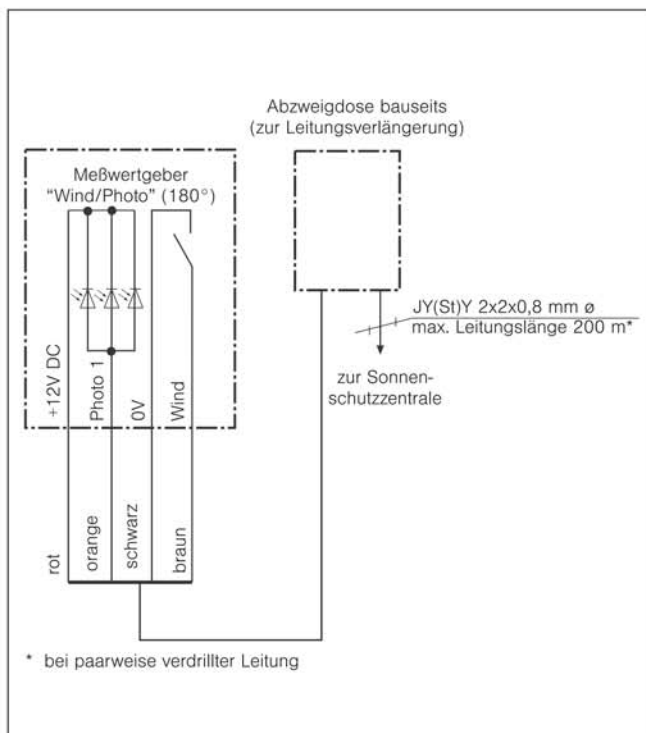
Abzweigdose bauseits
(zur Leitungsverlängerung)

Meßwertgeber
"Wind/Photo" (180°)

+12V DC
Photo 1
0V
Wind

JY(St)Y 2x2x0,8 mm ø
max. Leitungslänge 200 m*

zur Sonnenschutzzentrale

rot
orange
schwarz
braun

* bei paarweise verdrillter Leitung